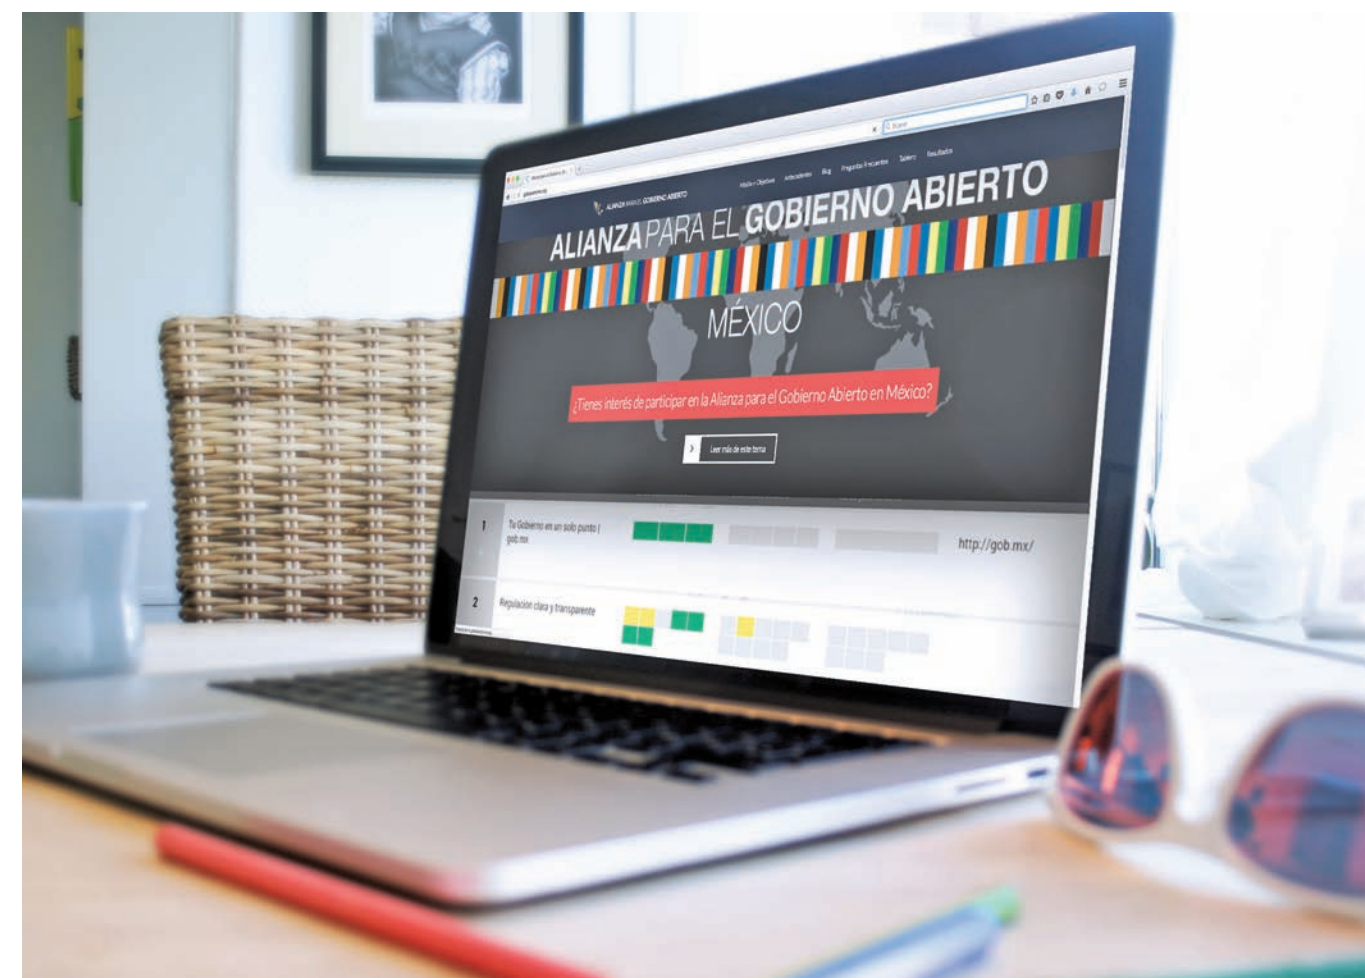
Q Buscar

ALIANZA PARA EL GOBIERNO ABIERTO

Misión y Objetivos Antecedentes Blog Preguntas Frecuentes Tablero Resultados

ALIANZA PARA EL GOBIERNO ABIERTO

MÉXICO

¿Tienes interés de participar en la Alianza para el Gobierno Abierto en México?

Leer más de este tema

1 Tu Gobierno en un solo punto | gob.mx http://gob.mx/

2 Regulación clara y transparente